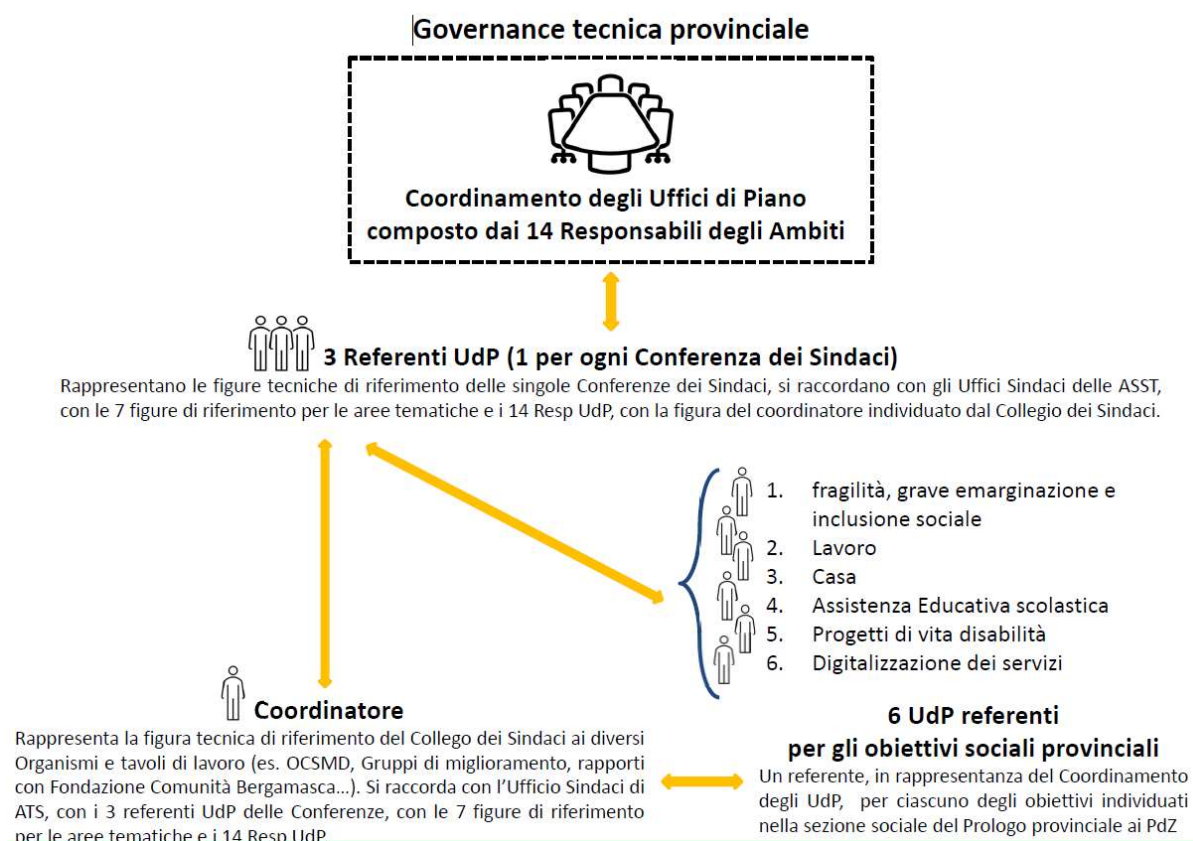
Governance tecnica provinciale

Coordinamento degli Uffici di Piano composto dai 14 Responsabili degli Ambiti

3 Referenti UdP (1 per ogni Conferenza dei Sindaci)

Rappresentano le figure tecniche di riferimento delle singole Conferenze dei Sindaci, si raccordano con gli Uffici Sindaci delle ASST, con le 7 figure di riferimento per le aree tematiche e i 14 Resp UdP, con la figura del coordinatore individuato dal Collegio dei Sindaci.

1. fragilità, grave emarginazione e inclusione sociale
2. Lavoro
3. Casa
4. Assistenza Educativa scolastica
5. Progetti di vita disabilità
6. Digitalizzazione dei servizi

Coordinatore

Rappresenta la figura tecnica di riferimento del Collegio dei Sindaci ai diversi Organismi e tavoli di lavoro (es. OCSMD, Gruppi di miglioramento, rapporti con Fondazione Comunità Bergamasca...). Si raccorda con l'Ufficio Sindaci di ATS, con i 3 referenti UdP delle Conferenze, con le 7 figure di riferimento per le aree tematiche e i 14 Resp UdP.

6 UdP referenti per gli obiettivi sociali provinciali

Un referente, in rappresentanza del Coordinamento degli UdP, per ciascuno degli obiettivi individuati nella sezione sociale del Prologo provinciale ai PdZ